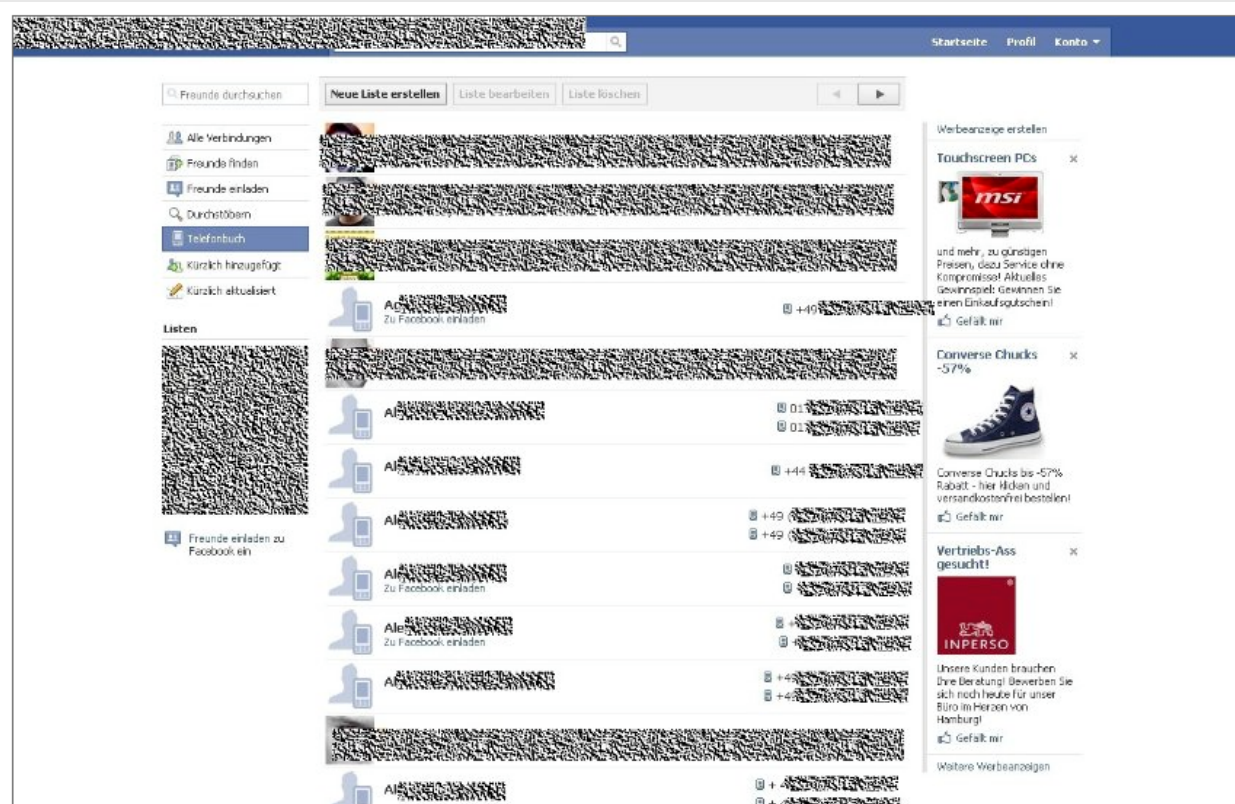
Startseite Profil Konto ▾

Freunde durchsuchen

Alle Verbindungen
Freunde finden
Freunde einladen
Durchstöbern
Telefonbuch
Kürzlich hinzugefügt
Kürzlich aktualisiert

Listen

Freunde einladen zu Facebook ein

Neue Liste erstellen | Liste bearbeiten | Liste löschen

A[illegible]
Zu Facebook einladen
+49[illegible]

Al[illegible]
01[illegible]
01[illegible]

Al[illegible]
+44 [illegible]

Al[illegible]
+49 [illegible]
+49 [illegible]

Al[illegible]
Zu Facebook einladen
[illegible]
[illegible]

Ale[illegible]
Zu Facebook einladen
+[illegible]
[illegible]

A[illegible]
+4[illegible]
+4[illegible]

Al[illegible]
+4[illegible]
+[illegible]

Werbeanzeige erstellen

Touchscreen PCs ×
msi
und mehr, zu günstigen Preisen, dazu Service ohne Kompromisse! Aktuelles Gewinnspiel: Gewinnen Sie einen Einkaufsgutschein!
Gefällt mir

Converse Chucks -57% ×
Converse Chucks bis -57% Rabatt - hier klicken und versandkostenfrei bestellen!
Gefällt mir

Vertriebs-Ass gesucht! ×
INPERSO
Unsere Kunden brauchen Ihre Beratung! Bewerben Sie sich noch heute für unser Büro im Herzen von Hamburg!
Gefällt mir

Weitere Werbeanzeigen